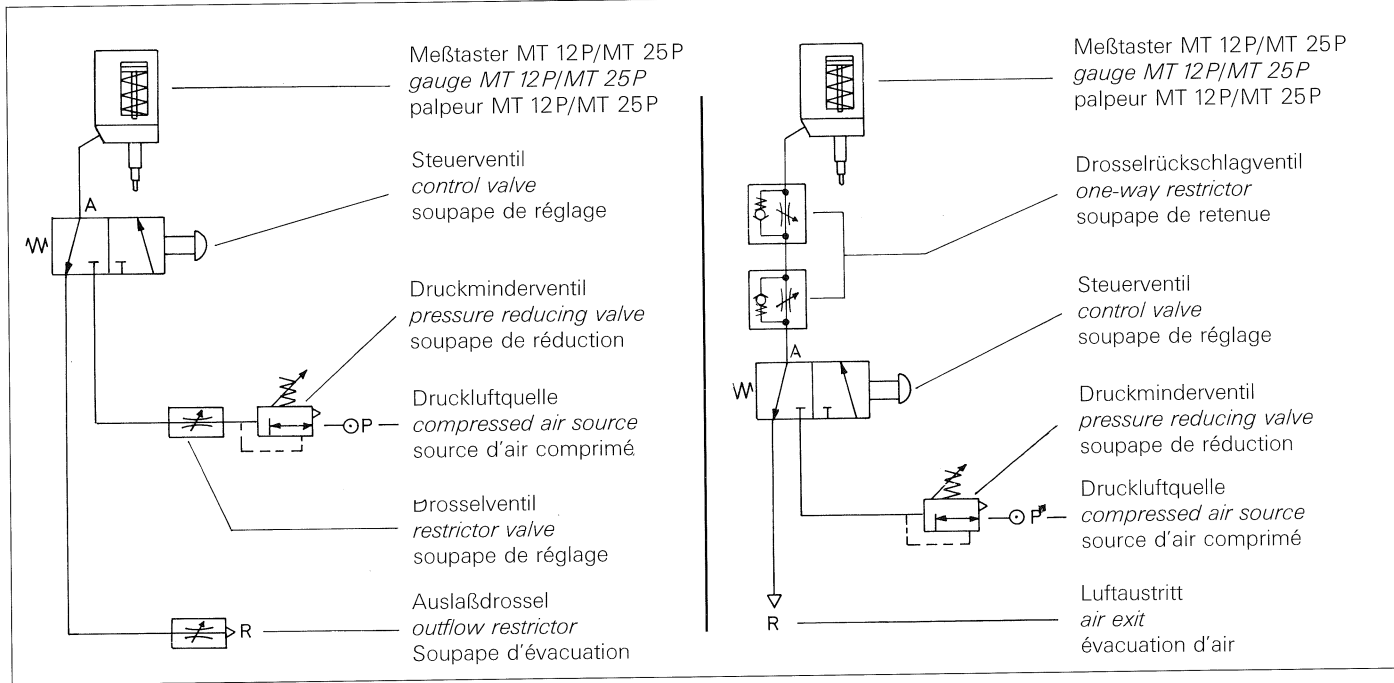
Meßtaster MT 12P/MT 25P
gauge MT 12P/MT 25P
palpeur MT 12P/MT 25P

A

Steuerventil
control valve
soupape de réglage

Druckminderventil
pressure reducing valve
soupape de réduction

P

Druckluftquelle
compressed air source
source d'air comprimé

Drosselventil
restrictor valve
soupape de réglage

R

Auslaßdrossel
outflow restrictor
Soupape d'évacuation

Meßtaster MT 12P/MT 25P
gauge MT 12P/MT 25P
palpeur MT 12P/MT 25P

Drosselrückschlagventil
one-way restrictor
soupape de retenue

A

Steuerventil
control valve
soupape de réglage

Druckminderventil
pressure reducing valve
soupape de réduction

P

Druckluftquelle
compressed air source
source d'air comprimé

R

Luftaustritt
air exit
évacuation d'air